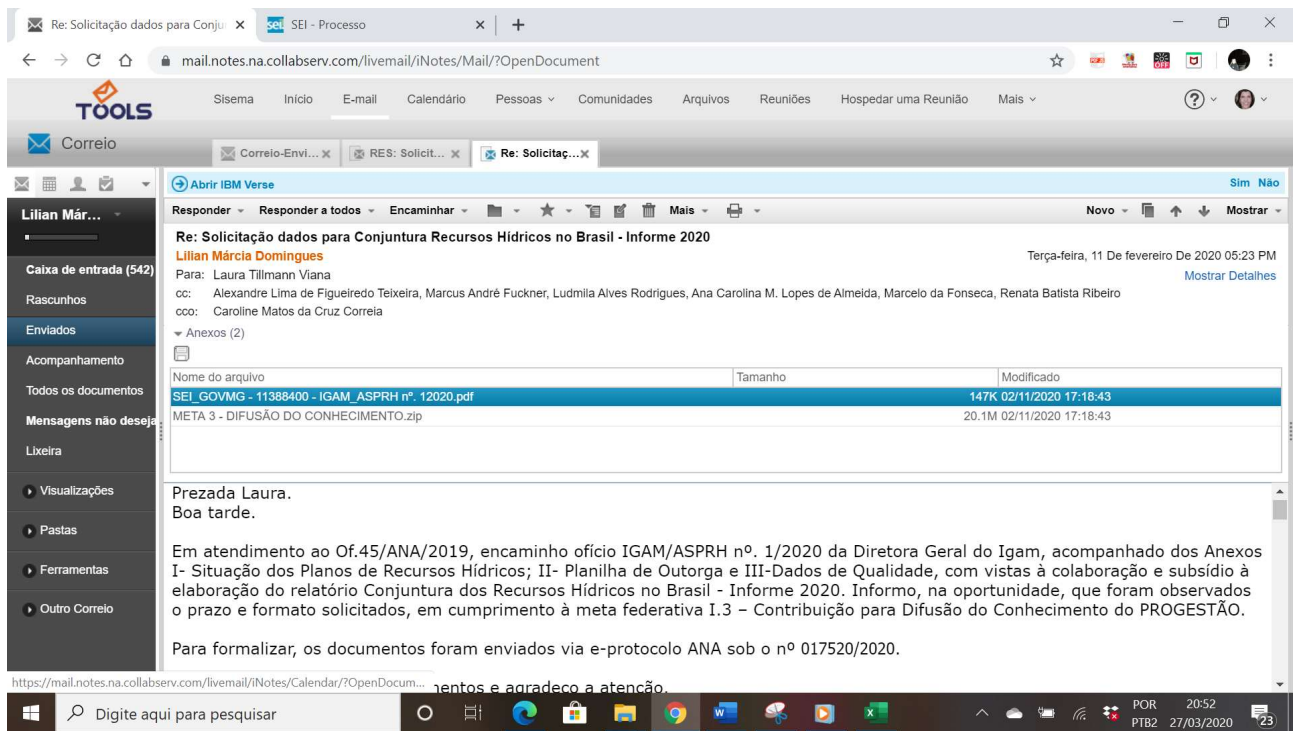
Re: Solicitação dados para Conju ×
sei SEI - Processo ×
+

mail.notes.na.collabserv.com/livemail/iNotes/Mail/?OpenDocument

TOOLS
Sisema Início E-mail Calendário Pessoas Comunidades Arquivos Reuniões Hospedar uma Reunião Mais

Correio
Correio-Envi... × RES: Solicit... × Re: Solicitaç...×

Abrir IBM Verse
Sim Não

Lilian Már...
Responder Responder a todos Encaminhar Mais Novo Mostrar

Caixa de entrada (542)
Rascunhos
Enviados
Acompanhamento
Todos os documentos
Mensagens não deseja
Lixeira
Visualizações
Pastas
Ferramentas
Outro Correio

Re: Solicitação dados para Conjuntura Recursos Hídricos no Brasil - Informe 2020
Lilian Márcia Domingues
Terça-feira, 11 De fevereiro De 2020 05:23 PM
Para: Laura Tillmann Viana
Mostrar Detalhes
cc: Alexandre Lima de Figueiredo Teixeira, Marcus André Fuckner, Ludmila Alves Rodrigues, Ana Carolina M. Lopes de Almeida, Marcelo da Fonseca, Renata Batista Ribeiro
cco: Caroline Matos da Cruz Correia
Anexos (2)

| Nome do arquivo | Tamanho | Modificado |
|---|---|---|
| SEI_GOVMG - 11388400 - IGAM_ASPRH nº. 12020.pdf | 147K | 02/11/2020 17:18:43 |
| META 3 - DIFUSÃO DO CONHECIMENTO.zip | 20.1M | 02/11/2020 17:18:43 |

Prezada Laura.
Boa tarde.

Em atendimento ao Of.45/ANA/2019, encaminho ofício IGAM/ASPRH nº. 1/2020 da Diretora Geral do Igam, acompanhado dos Anexos I- Situação dos Planos de Recursos Hídricos; II- Planilha de Outorga e III-Dados de Qualidade, com vistas à colaboração e subsídio à elaboração do relatório Conjuntura dos Recursos Hídricos no Brasil - Informe 2020. Informo, na oportunidade, que foram observados o prazo e formato solicitados, em cumprimento à meta federativa I.3 – Contribuição para Difusão do Conhecimento do PROGESTÃO.

Para formalizar, os documentos foram enviados via e-protocolo ANA sob o nº 017520/2020.

https://mail.notes.na.collabserv.com/livemail/iNotes/Calendar/?OpenDocum... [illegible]entos e agradeço a atenção.

Digite aqui para pesquisar
POR PTB2 20:52 27/03/2020 23